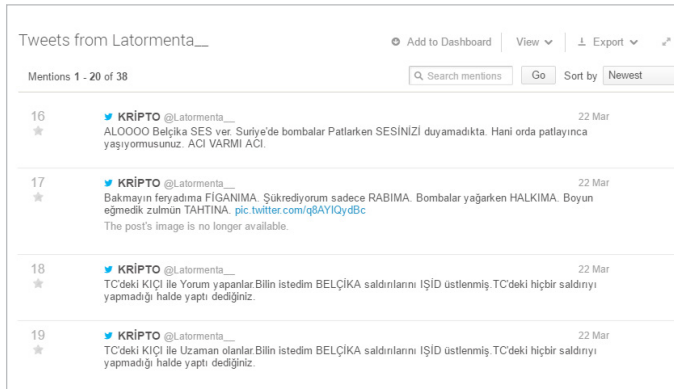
Tweets from Latormenta__

Add to Dashboard | View | Export

Mentions 1 - 20 of 38

Search mentions | Go | Sort by Newest

16
KRİPTO @Latormenta__ 22 Mar
ALOOOO Belçika SES ver. Suriye'de bombalar Patlarken SESİNİZİ duyamadıkta. Hani orda patlayınca yaşıyormusunuz. ACI VARMI ACI.

17
KRİPTO @Latormenta__ 22 Mar
Bakmayın feryadıma FİGANIMA. Şükrediyorum sadece RABIMA. Bombalar yağarken HALKIMA. Boyun eğmedik zulmün TAHTINA. pic.twitter.com/q8AYIQydBc
The post's image is no longer available.

18
KRİPTO @Latormenta__ 22 Mar
TC'deki KIÇI ile Yorum yapanlar.Bilin istedim BELÇİKA saldırılarını IŞİD üstlenmiş.TC'deki hiçbir saldırıyı yapmadığı halde yaptı dediğiniz.

19
KRİPTO @Latormenta__ 22 Mar
TC'deki KIÇI ile Uzaman olanlar.Bilin istedim BELÇİKA saldırılarını IŞİD üstlenmiş.TC'deki hiçbir saldırıyı yapmadığı halde yaptı dediğiniz.